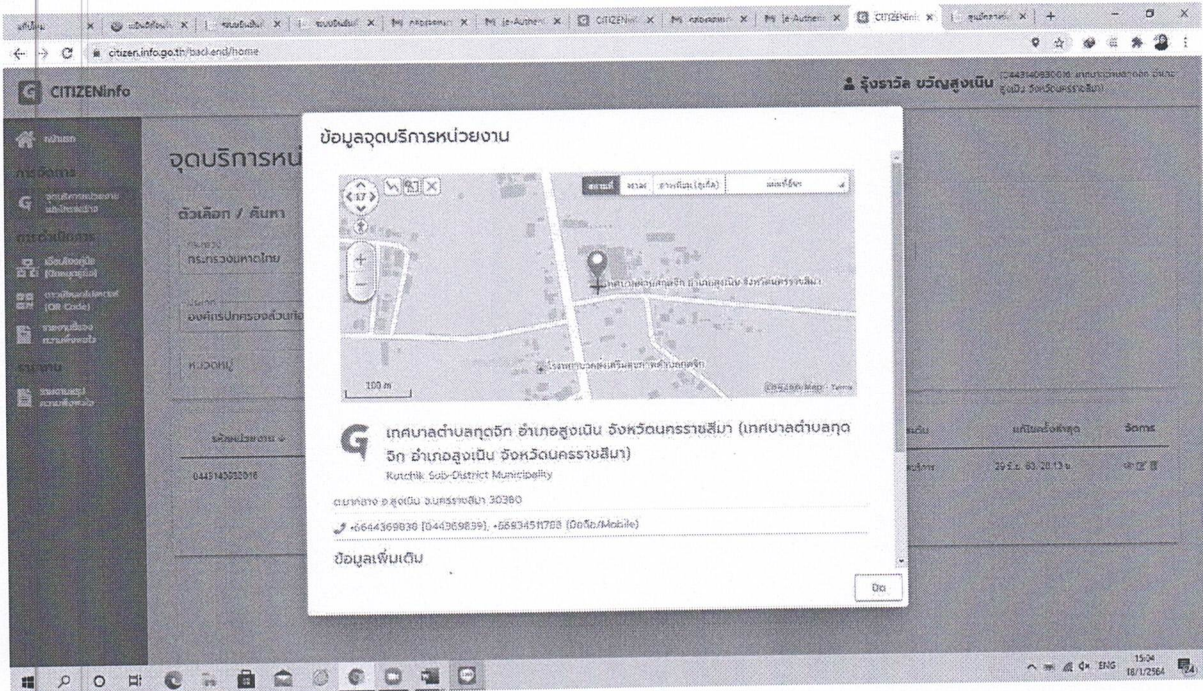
citizen.info.go.th/backend/home

CITIZENinfo

รุ้งราวัล ขวัญสูงเนิน

จุดบริการหน่

ตัวเลือก / ค้นหา

กระทรวงมหาดไทย

องค์กรปกครองส่วนท้อ

ข้อมูลจุดบริการหน่วยงาน

100 m

เทศบาลตำบลกุดจิก อำเภอสูงเนิน จังหวัดนครราชสีมา (เทศบาลตำบลกุดจิก อำเภอสูงเนิน จังหวัดนครราชสีมา)

Kutchik Sub-District Municipality

ต.กุดจิก อ.สูงเนิน จ.นครราชสีมา 30380

+6644369839 (044369839), +66934511788 (มือถือ/Mobile)

ข้อมูลเพิ่มเติม

ปิด

0445140530018

แก้ไขครั้งล่าสุด

จัดการ

15:04
18/1/2564